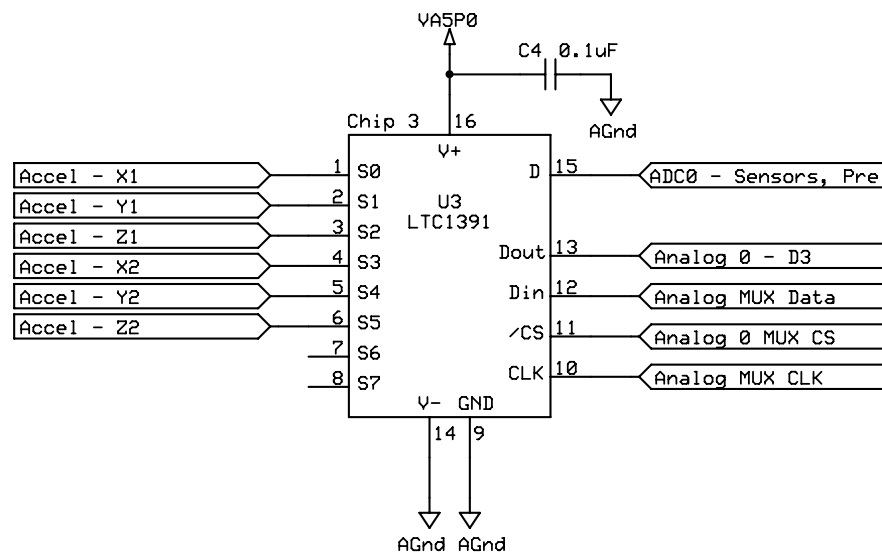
VA5P0

C4 0.1uF

AGnd

Chip 3

16

V+

U3
LTC1391

1 S0
2 S1
3 S2
4 S3
5 S4
6 S5
7 S6
8 S7

Accel - X1
Accel - Y1
Accel - Z1
Accel - X2
Accel - Y2
Accel - Z2

D 15
Dout 13
Din 12
/CS 11
CLK 10

ADC0 - Sensors, Pre
Analog 0 - D3
Analog MUX Data
Analog 0 MUX CS
Analog MUX CLK

V- GND
14 9

AGnd AGnd